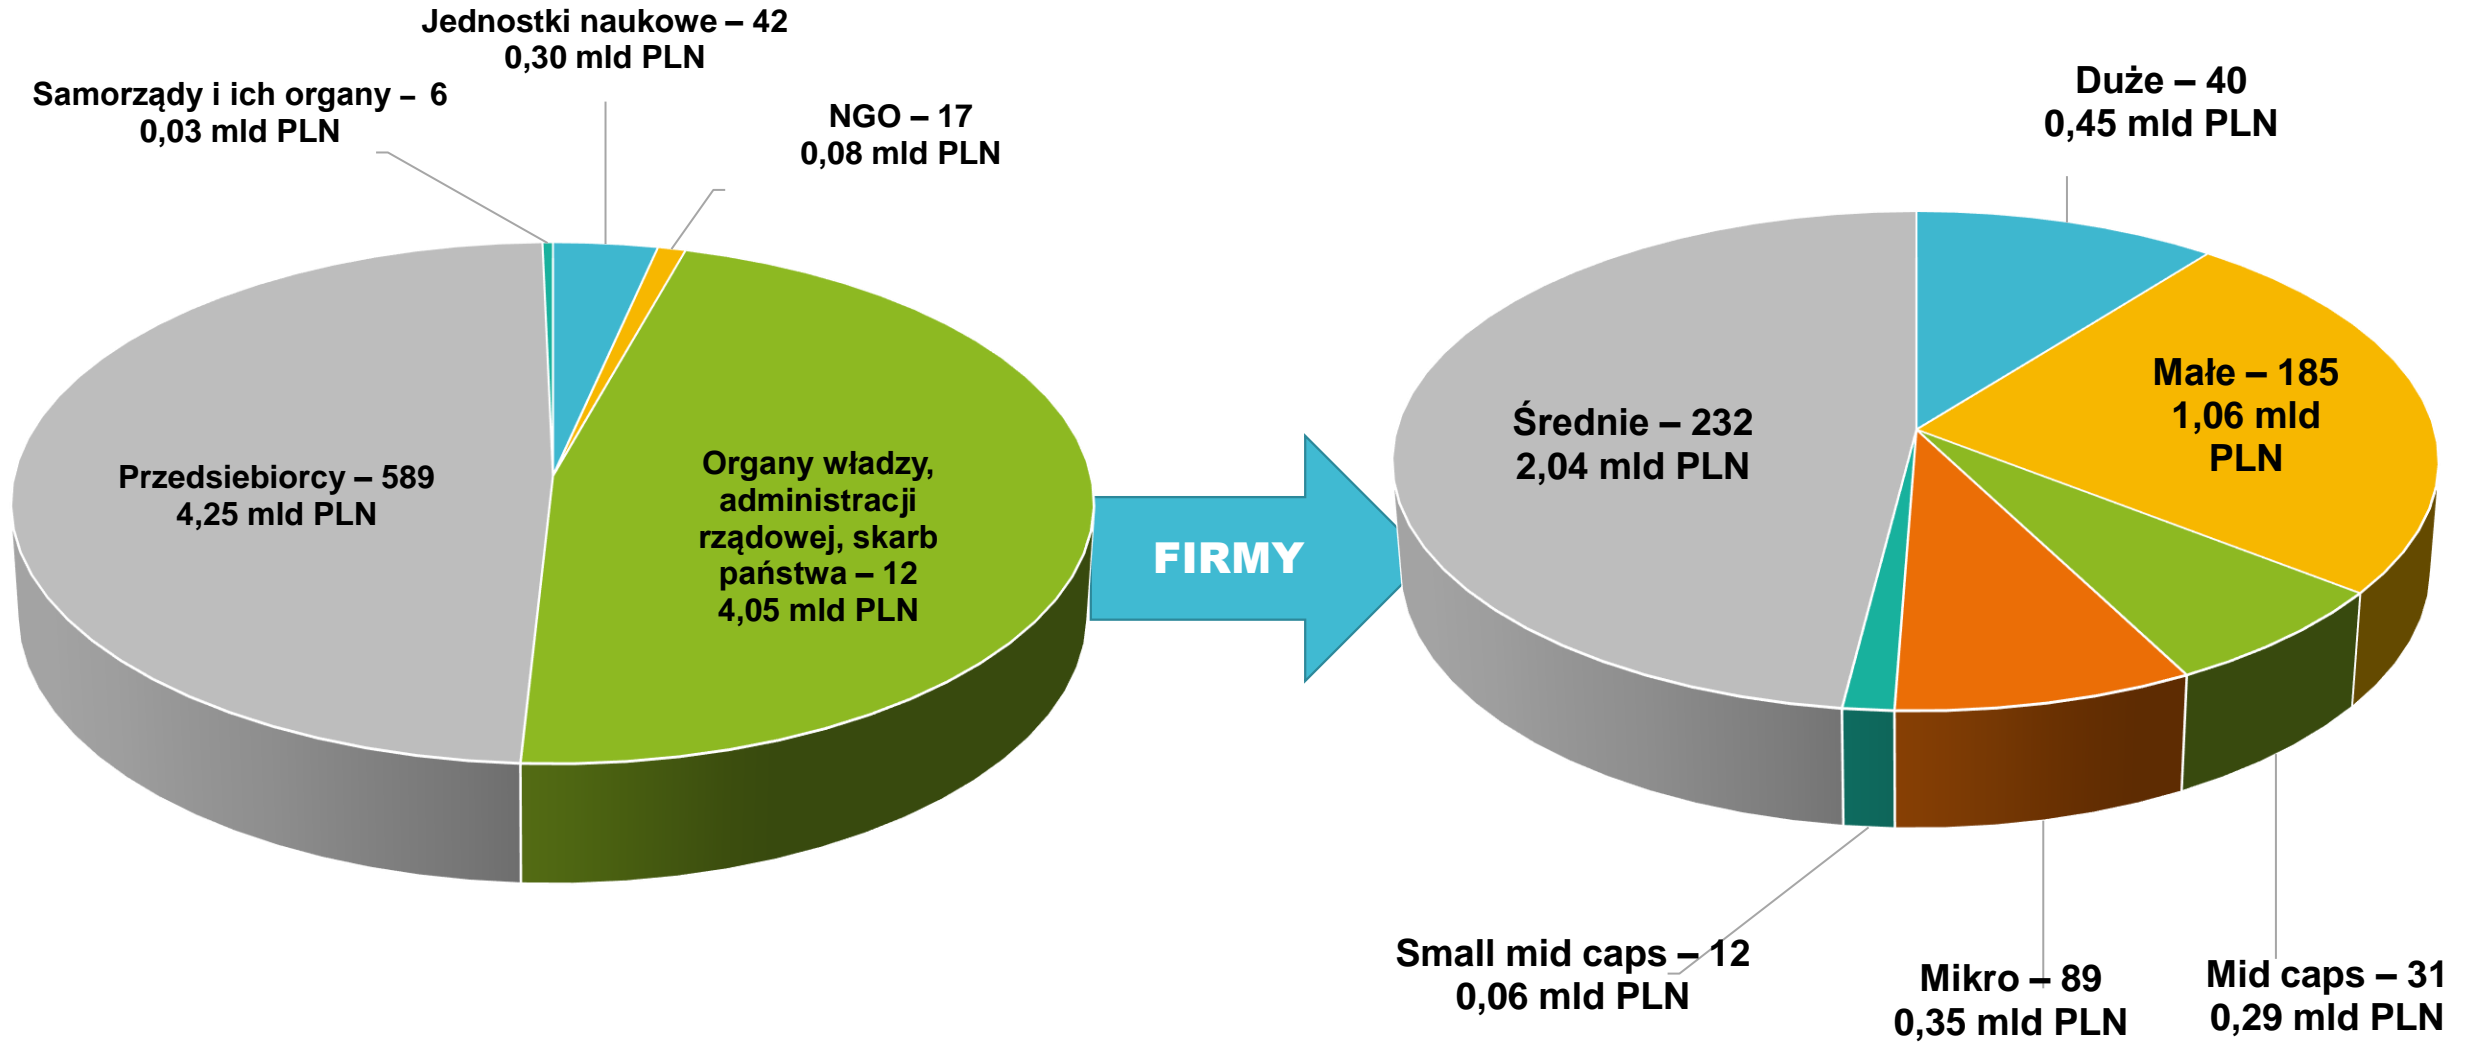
Jednostki naukowe – 42
0,30 mld PLN

Samorządy i ich organy – 6
0,03 mld PLN

NGO – 17
0,08 mld PLN

Przedsiebiorcy – 589
4,25 mld PLN

Organy władzy, administracji rządowej, skarb państwa – 12
4,05 mld PLN

FIRMY

Duże – 40
0,45 mld PLN

Małe – 185
1,06 mld PLN

Średnie – 232
2,04 mld PLN

Small mid caps – 12
0,06 mld PLN

Mikro – 89
0,35 mld PLN

Mid caps – 31
0,29 mld PLN